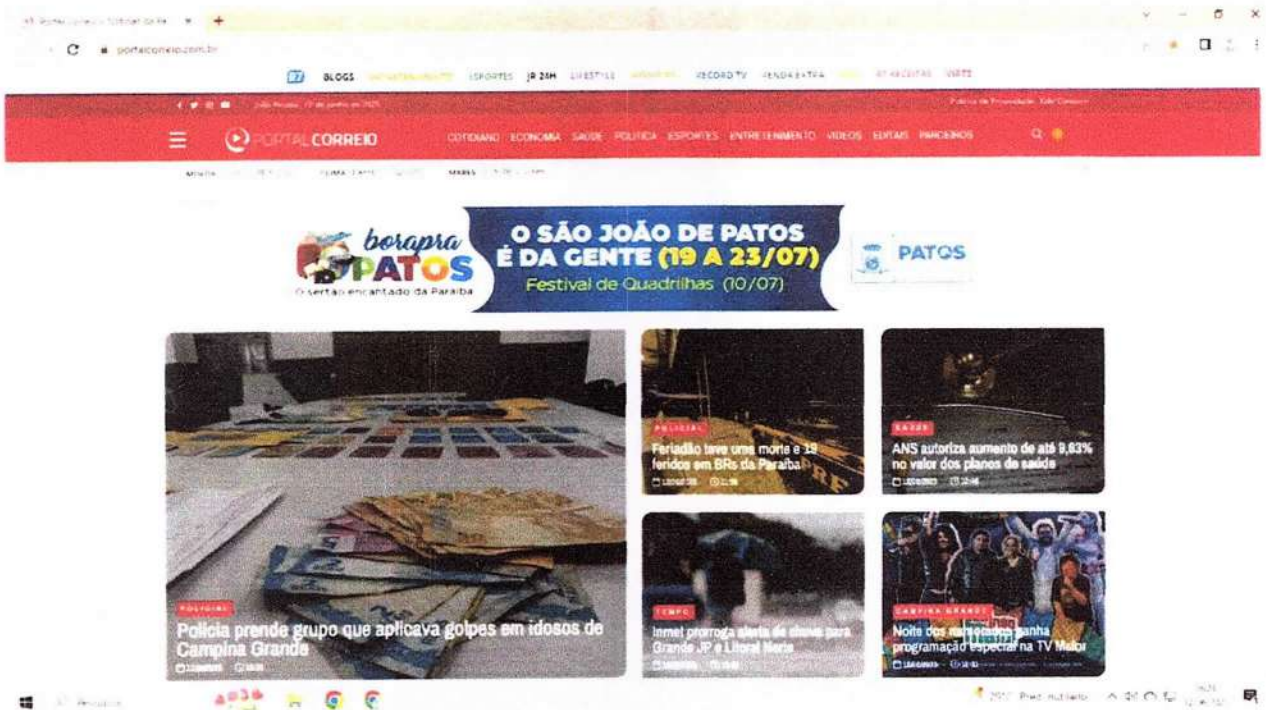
portalcorreio.com.br

BLOGS ESPORTES JR 24H LIFESTYLE RECORD TV

PORTAL CORREIO COTIDIANO ECONOMIA SAÚDE POLÍTICA ESPORTES ENTRETENIMENTO VÍDEOS EDITAIS PARCEIROS

borapra PATOS
O sertão encantado da Paraíba

O SÃO JOÃO DE PATOS É DA GENTE (19 A 23/07)
Festival de Quadrilhas (10/07)

PATOS

POLICIAL
Polícia prende grupo que aplicava golpes em idosos de Campina Grande

POLICIAL
Feriadão teve uma morte e 19 feridos em BRs da Paraíba

SAÚDE
ANS autoriza aumento de até 9,63% no valor dos planos de saúde

TEMPO
Inmet prorroga alerta de chuva para Grande JP e Litoral Norte

CAMPINA GRANDE
Noite dos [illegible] ganha programação especial na TV Maior